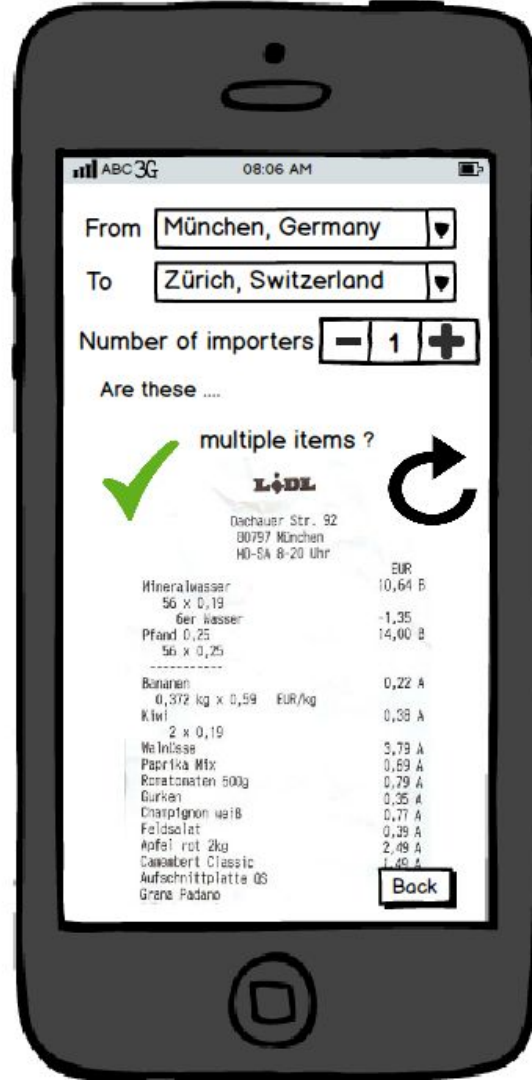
ABC 3G 08:06 AM

From München, Germany

To Zürich, Switzerland

Number of importers − 1 +

Are these ....

multiple items ?

LIDL

Dachauer Str. 92
80797 München
MO-SA 8-20 Uhr

| | EUR |
|---|---|
| Mineralwasser | 10,64 B |
| 56 x 0,19 | |
| 6er Wasser | -1,35 |
| Pfand 0,25 | 14,00 B |
| 56 x 0,25 | |
| ----------- | |
| Bananen | 0,22 A |
| 0,372 kg x 0,59 EUR/kg | |
| Kiwi | 0,38 A |
| 2 x 0,19 | |
| Walnüsse | 3,79 A |
| Paprika Mix | 0,69 A |
| Romatomaten 500g | 0,79 A |
| Gurken | 0,35 A |
| Champignon weiß | 0,77 A |
| Feldsalat | 0,39 A |
| Äpfel rot 2kg | 2,49 A |
| Camembert Classic | 1,49 A |
| Aufschnittplatte QS | |
| Grana Padano | |

Back